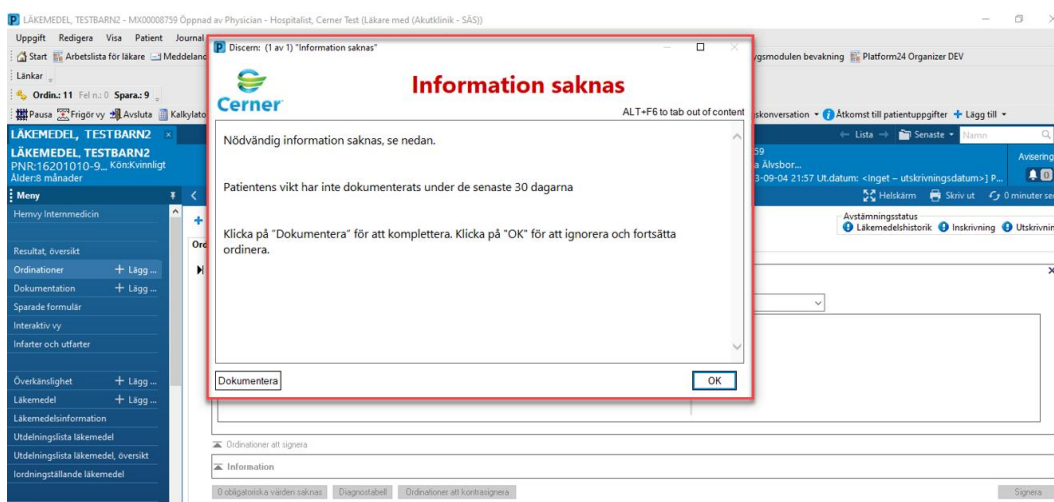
LÄKEMEDEL, TESTBARN2 - MX00008759 Öppnad av Physician - Hospitalist, Cerner Test (Läkare med (Akutklinik - SÄS))

Uppgift Redigera Visa Patient Journal

Start Arbetslista för läkare Meddeland

Länkar

Ordin.: 11 Fel n.: 0 Spara.: 9

Pausa Frigör vy Avsluta Kalkylato

LÄKEMEDEL, TESTBARN2

LÄKEMEDEL, TESTBARN2
PNR:16201010-9_ Kön:Kvinnligt
Ålder:8 månader

Meny

Hemvy Internmedicin

Resultat, översikt

Ordinationer + Lägg ...

Dokumentation + Lägg ...

Sparade formulär

Interaktiv vy

Infarter och utfarter

Överkänslighet + Lägg ...

Läkemedel + Lägg ...

Läkemedelsinformation

Utdelningslista läkemedel

Utdelningslista läkemedel, översikt

Iordningställande läkemedel

Discern: (1 av 1) "Information saknas"

Cerner

Information saknas

ALT+F6 to tab out of content

Nödvändig information saknas, se nedan.

Patientens vikt har inte dokumenterats under de senaste 30 dagarna

Klicka på "Dokumentera" för att komplettera. Klicka på "OK" för att ignorera och fortsätta ordinera.

Dokumentera

OK

ygsmodulen bevakning Platform24 Organizer DEV

skonversation Åtkomst till patientuppgifter Lägg till

Lista Senaste Namn

59
a Älvsbor...
3-09-04 21:57 Ut.datum: <Inget – utskrivningsdatum>] P...

Avisering

Helskärm Skriv ut 0 minuter se

Avstämningsstatus
Läkemedelshistorik Inskrivning Utskrivnin

Ord

Ordinationer att signera

Information

0 obligatoriska värden saknas Diagnostabell Ordinationer att kontrasignera

Signera